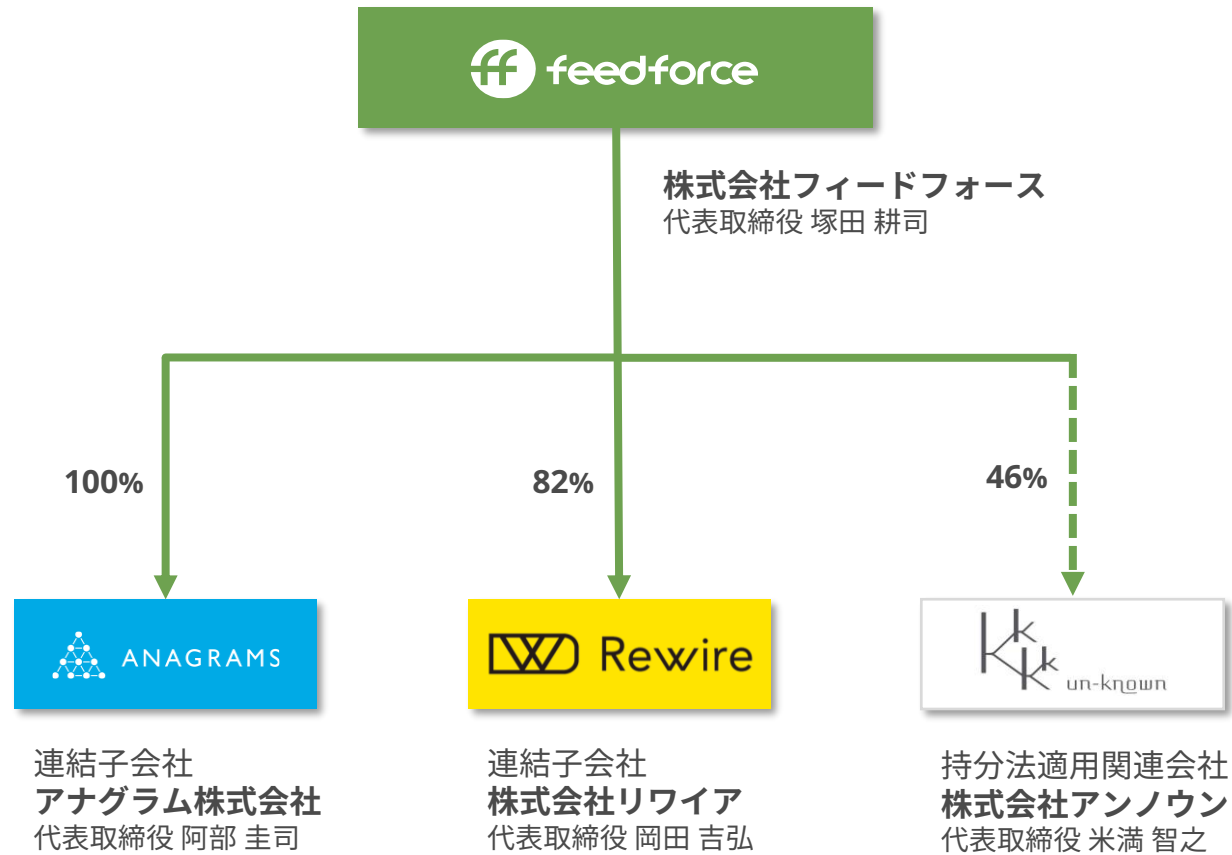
ff feedforce

株式会社フィードフォース
代表取締役 塚田 耕司

100%

82%

46%

ANAGRAMS

Rewire

un-known

連結子会社
アナグラム株式会社
代表取締役 阿部 圭司

連結子会社
株式会社リワイア
代表取締役 岡田 吉弘

持分法適用関連会社
株式会社アンノウン
代表取締役 米満 智之